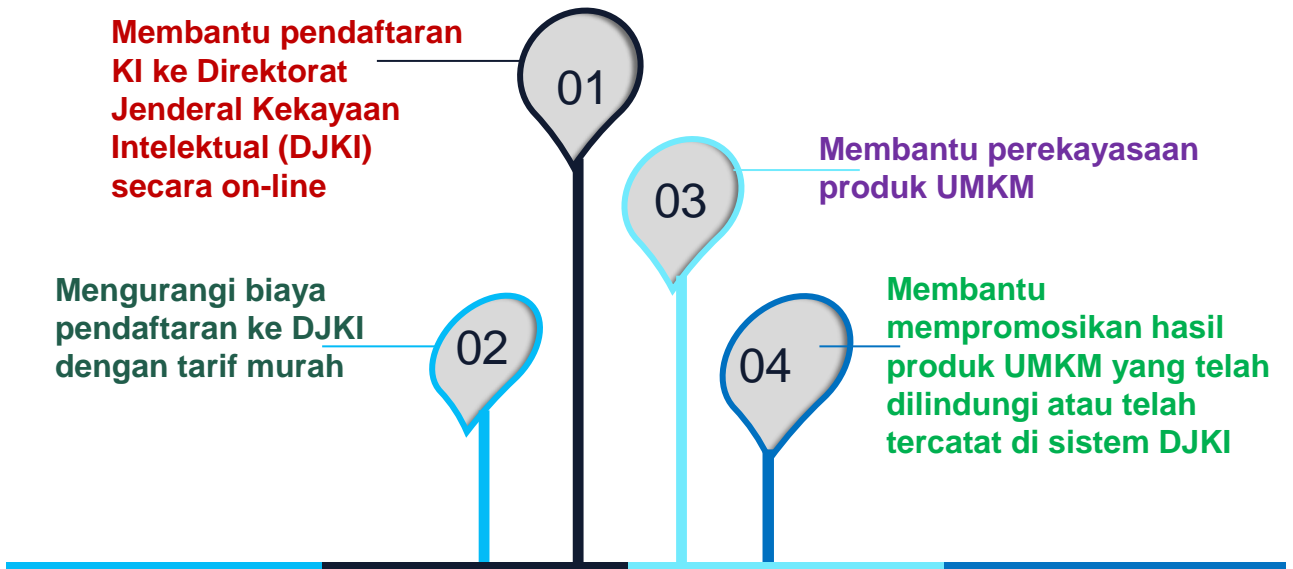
Membantu pendaftaran KI ke Direktorat Jenderal Kekayaan Intelektual (DJKI) secara on-line

01

03

Membantu perekayasaan produk UMKM

Mengurangi biaya pendaftaran ke DJKI dengan tarif murah

02

04

Membantu mempromosikan hasil produk UMKM yang telah dilindungi atau telah tercatat di sistem DJKI